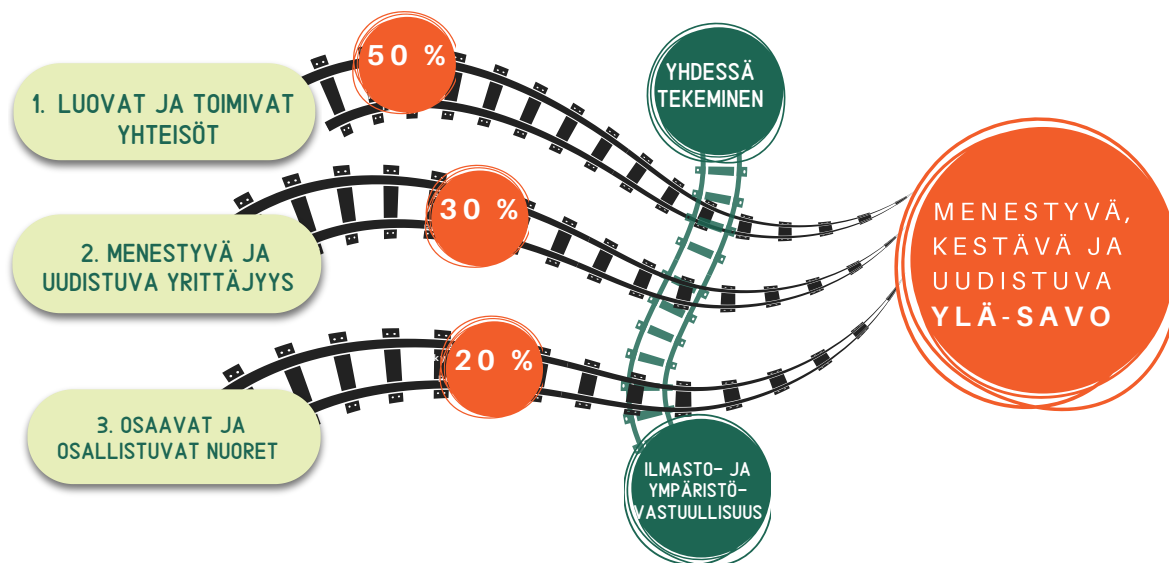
1. LUOVAT JA TOIMIVAT YHTEISÖT

50 %

YHDESSÄ TEKEMINEN

2. MENESTYVÄ JA UUDISTUVA YRITTÄJYYS

30 %

MENESTYVÄ, KESTÄVÄ JA UUDISTUVA YLÄ-SAVO

3. OSAAVAT JA OSALLISTUVAT NUORET

20 %

ILMASTO- JA YMPÄRISTÖ-VASTUULLISUUS